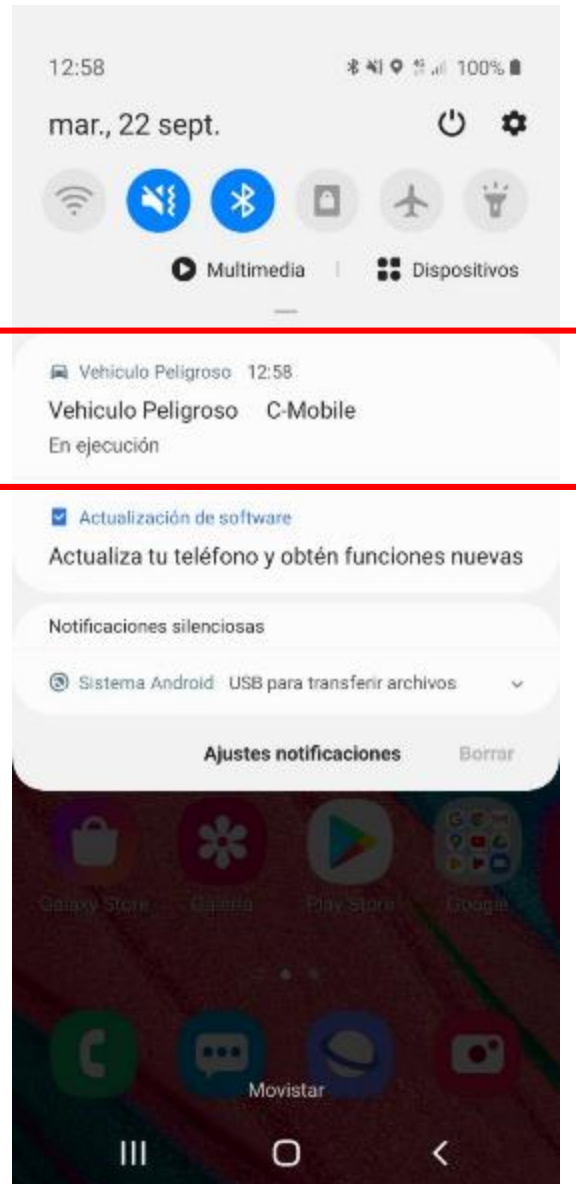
12:58
100%

mar., 22 sept.

Multimedia | Dispositivos

Vehiculo Peligroso 12:58
Vehiculo Peligroso C-Mobile
En ejecución

Actualización de software
Actualiza tu teléfono y obtén funciones nuevas

Notificaciones silenciosas

Sistema Android USB para transferir archivos

Ajustes notificaciones Borrar

Galaxy Store Galería Play Store Google

Movistar